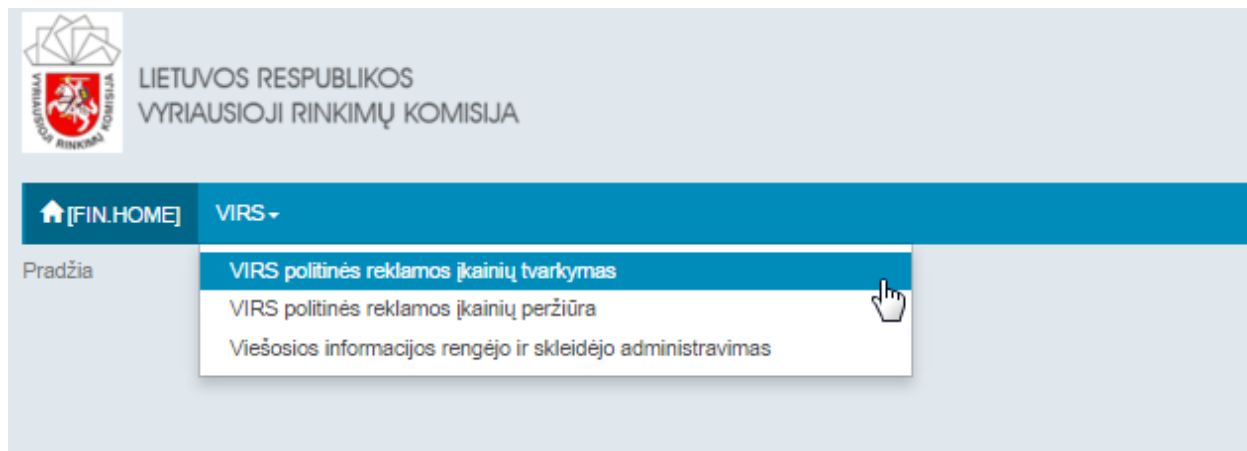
VYRIAUSIOJI RINKIMŲ KOMISIJA

LIETUVOS RESPUBLIKOS
VYRIAUSIOJI RINKIMŲ KOMISIJA

[FIN.HOME] VIRS

Pradžia

VIRS politinės reklamos įkainių tvarkymas
VIRS politinės reklamos įkainių peržiūra
Viešosios informacijos rengėjo ir skleidėjo administravimas